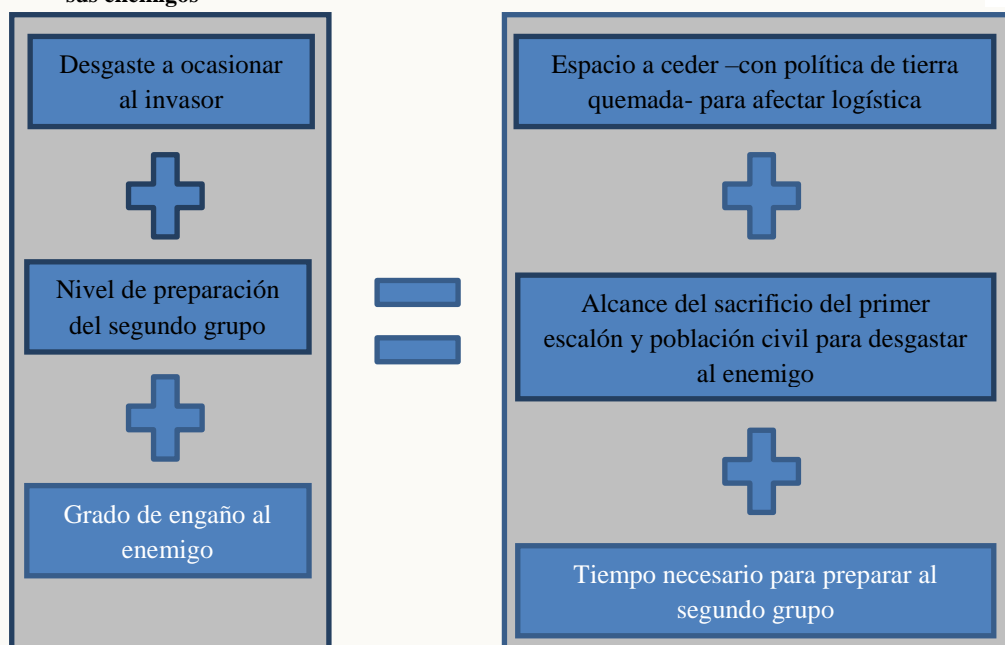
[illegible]

Desgaste a ocasionar al invasor

Nivel de preparación del segundo grupo

Grado de engaño al enemigo

Espacio a ceder –con política de tierra quemada- para afectar logística

Alcance del sacrificio del primer escalón y población civil para desgastar al enemigo

Tiempo necesario para preparar al segundo grupo